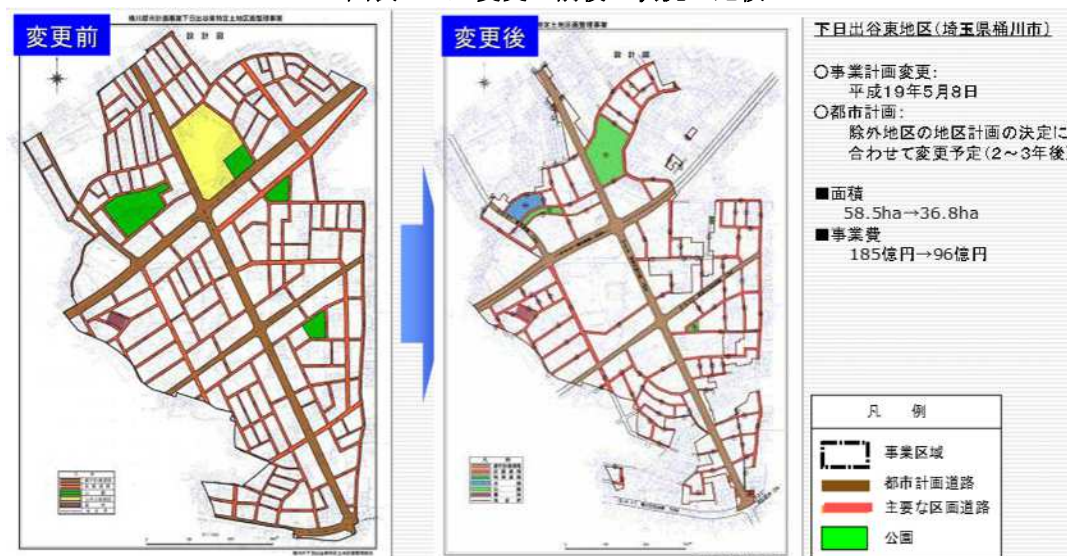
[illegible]

変更前

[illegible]

設計図

変更後

設計図

下日出谷東地区(埼玉県桶川市)

○事業計画変更:
平成19年5月8日
○都市計画:
除外地区の地区計画の決定に合わせて変更予定(2~3年後)

■面積
58.5ha→36.8ha
■事業費
185億円→96億円

凡 例

事業区域
都市計画道路
主要な区画道路
公園